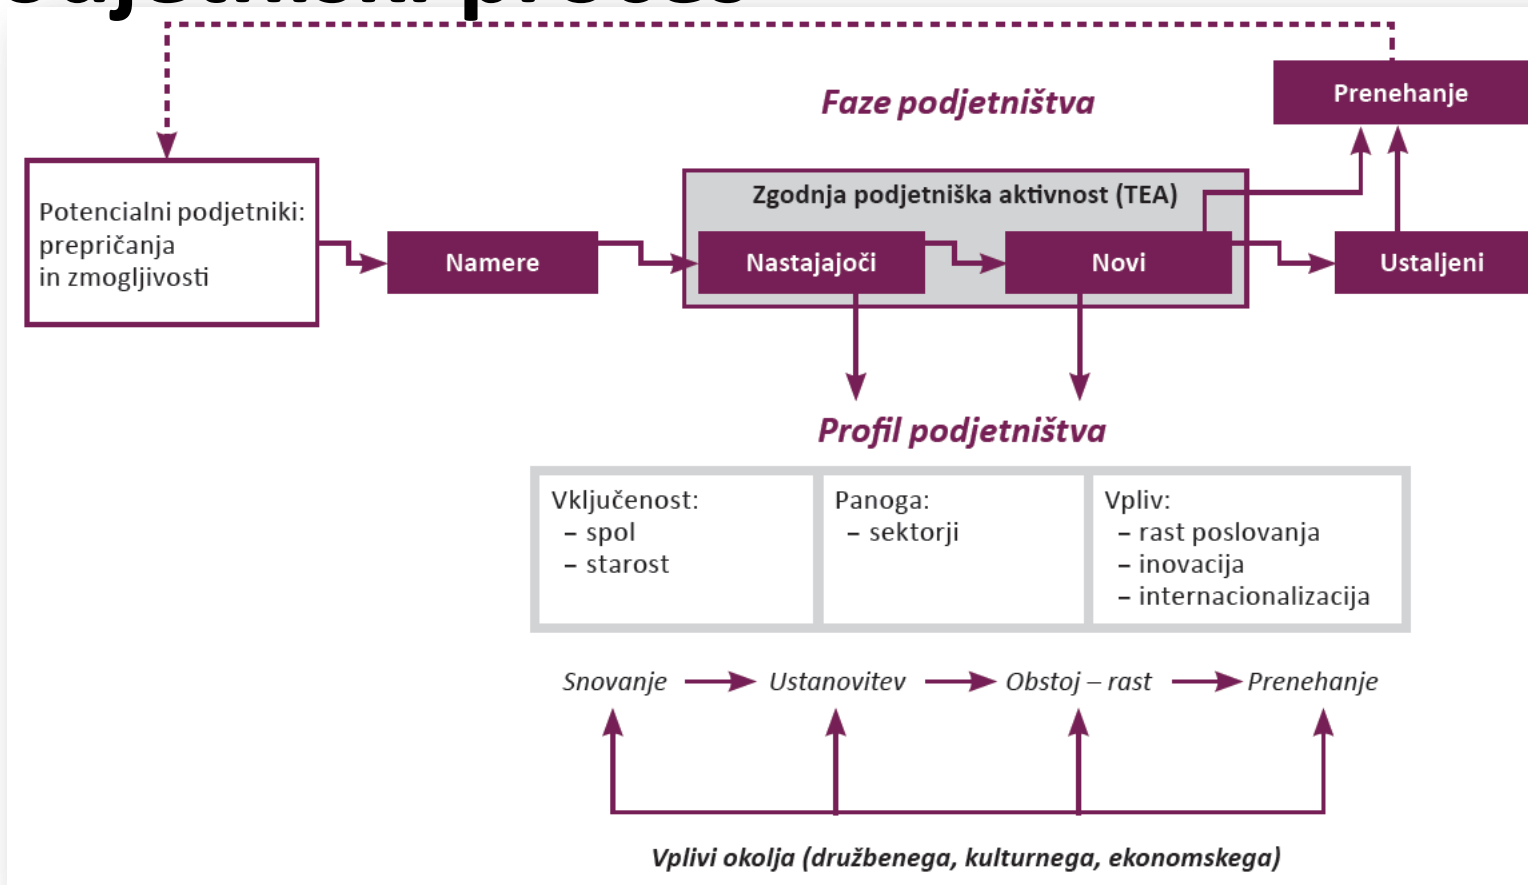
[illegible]

Faze podjetništva

Prenehanje

Potencialni podjetniki: prepričanja in zmogljivosti

Namere

Zgodnja podjetniška aktivnost (TEA)

Nastajajoči

Novi

Ustaljeni

Profil podjetništva

| Vključenost: – spol – starost | Panoga: – sektorji | Vpliv: – rast poslovanja – inovacija – internacionalizacija |
|---|---|---|

Snovanje → Ustanovitev → Obstoj – rast → Prenehanje

Vplivi okolja (družbenega, kulturnega, ekonomskega)